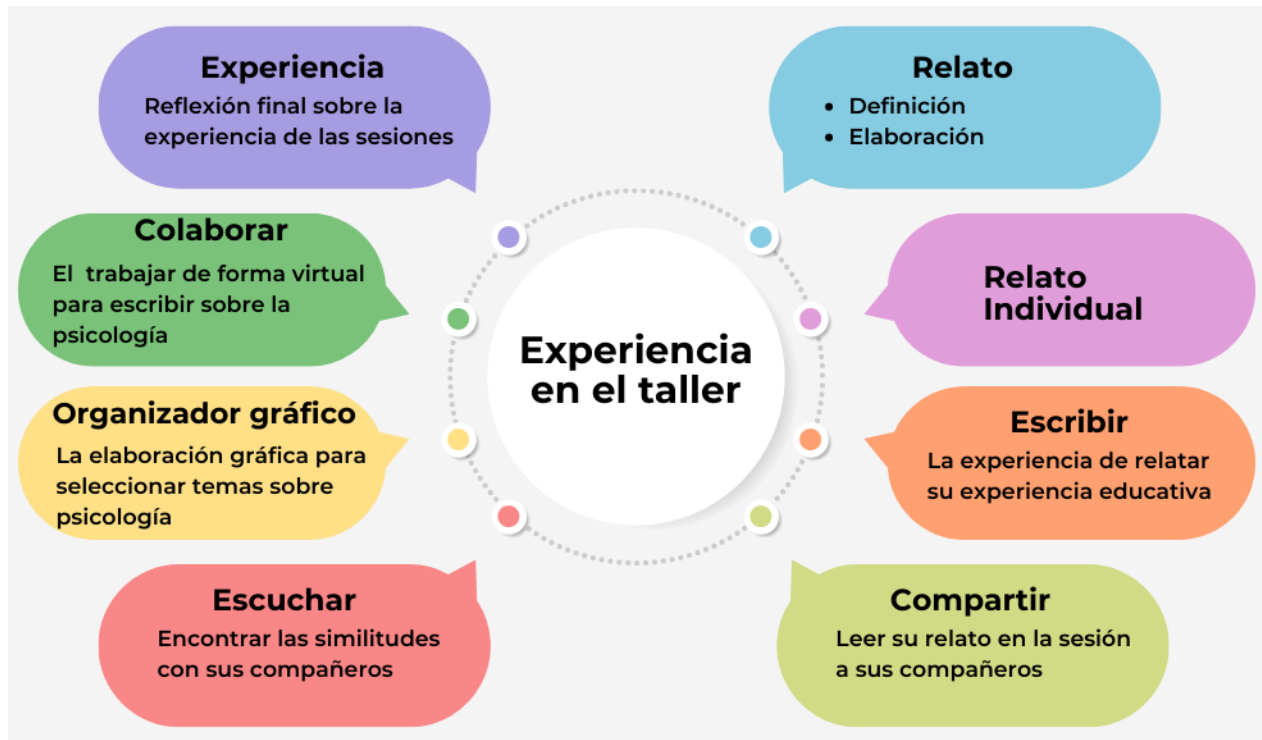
Experiencia
Reflexión final sobre la experiencia de las sesiones

Relato
• Definición
• Elaboración

Colaborar
El trabajar de forma virtual para escribir sobre la psicología

Relato Individual

Experiencia en el taller

Organizador gráfico
La elaboración gráfica para seleccionar temas sobre psicología

Escribir
La experiencia de relatar su experiencia educativa

Escuchar
Encontrar las similitudes con sus compañeros

Compartir
Leer su relato en la sesión a sus compañeros